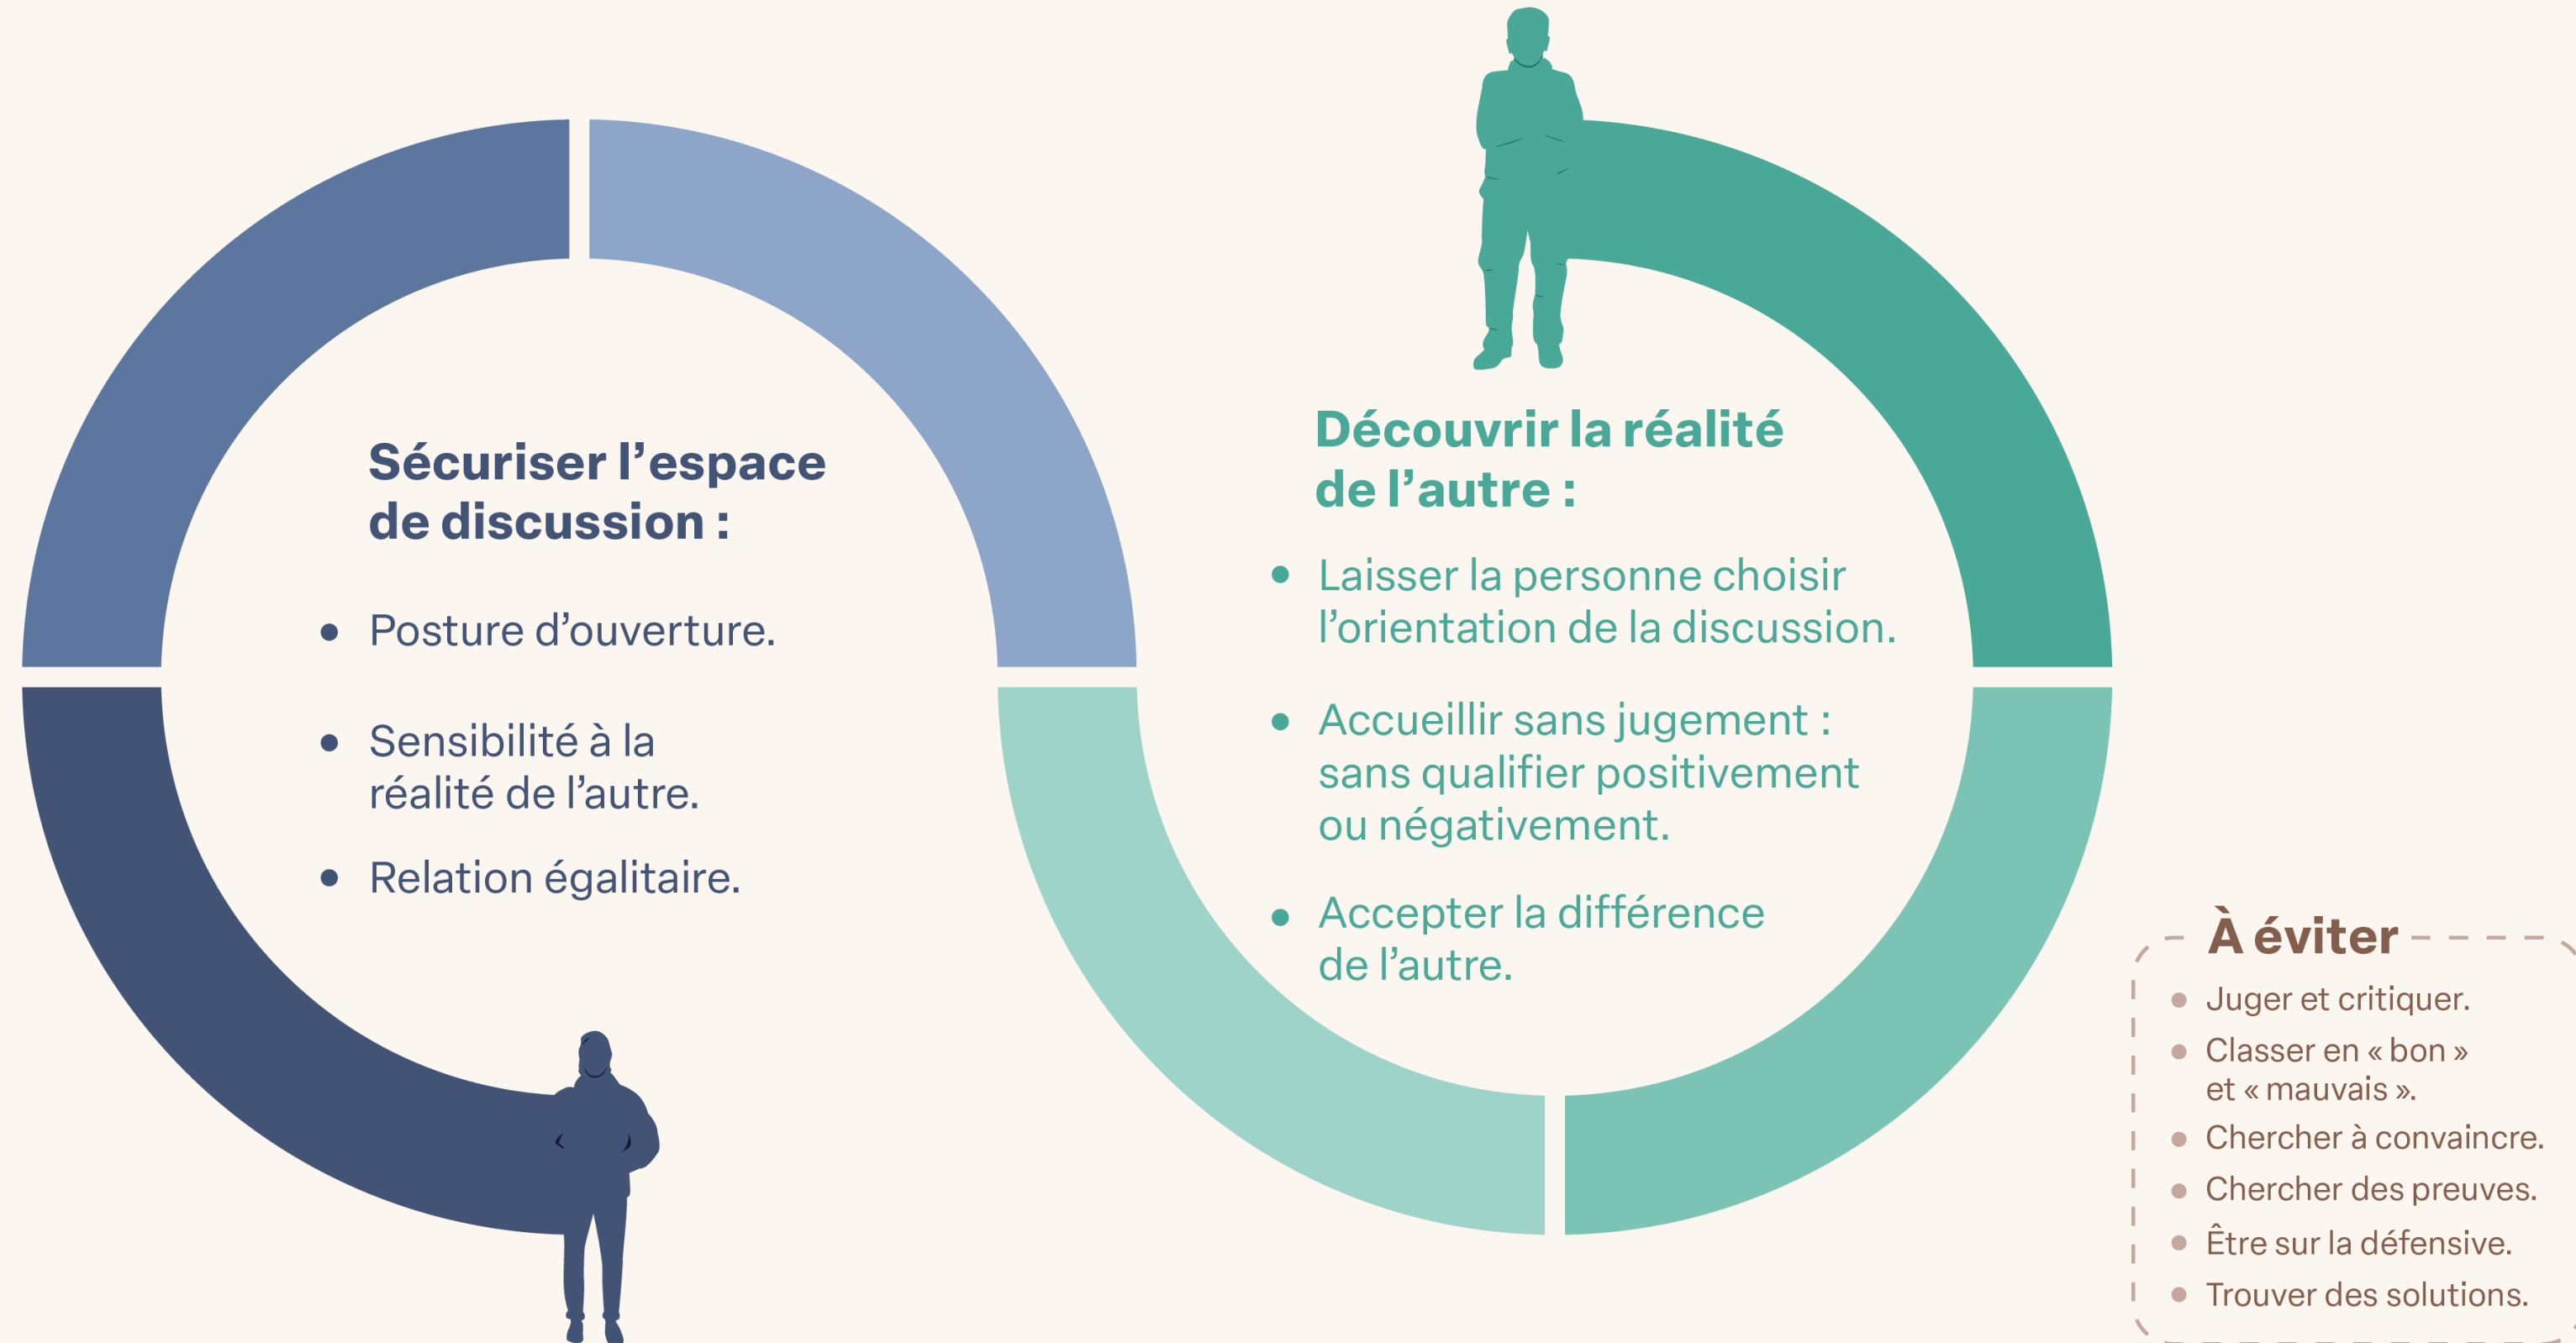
Sécuriser l’espace de discussion :

- Posture d’ouverture.
- Sensibilité à la réalité de l’autre.
- Relation égalitaire.

Découvrir la réalité de l’autre :

- Laisser la personne choisir l’orientation de la discussion.
- Accueillir sans jugement : sans qualifier positivement ou négativement.
- Accepter la différence de l’autre.

À éviter

- Juger et critiquer.
- Classer en « bon » et « mauvais ».
- Chercher à convaincre.
- Chercher des preuves.
- Être sur la défensive.
- Trouver des solutions.